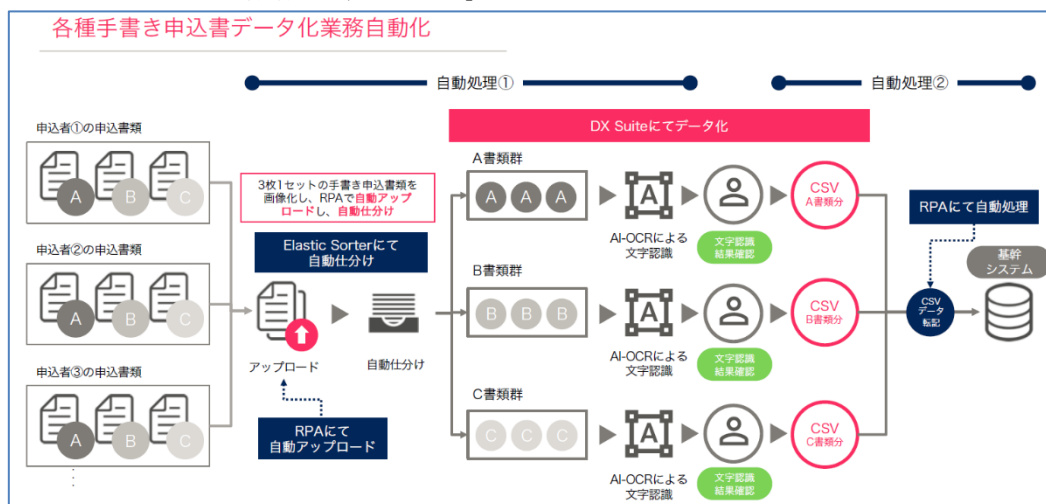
各種手書き申込書データ化業務自動化

自動処理①

自動処理②

DX Suiteにてデータ化

申込者①の申込書類

A B C

申込者②の申込書類

A B C

申込者③の申込書類

A B C

3枚1セットの手書き申込書類を画像化し、RPAで自動アップロードし、自動仕分け

Elastic Sorterにて自動仕分け

アップロード

自動仕分け

RPAにて自動アップロード

A書類群

A A A

A

AI-OCRによる文字認識

文字認識結果確認

CSV A書類分

B書類群

B B B

A

AI-OCRによる文字認識

文字認識結果確認

CSV B書類分

C書類群

C C C

A

AI-OCRによる文字認識

文字認識結果確認

CSV C書類分

RPAにて自動処理

CSV データ転記

基幹システム